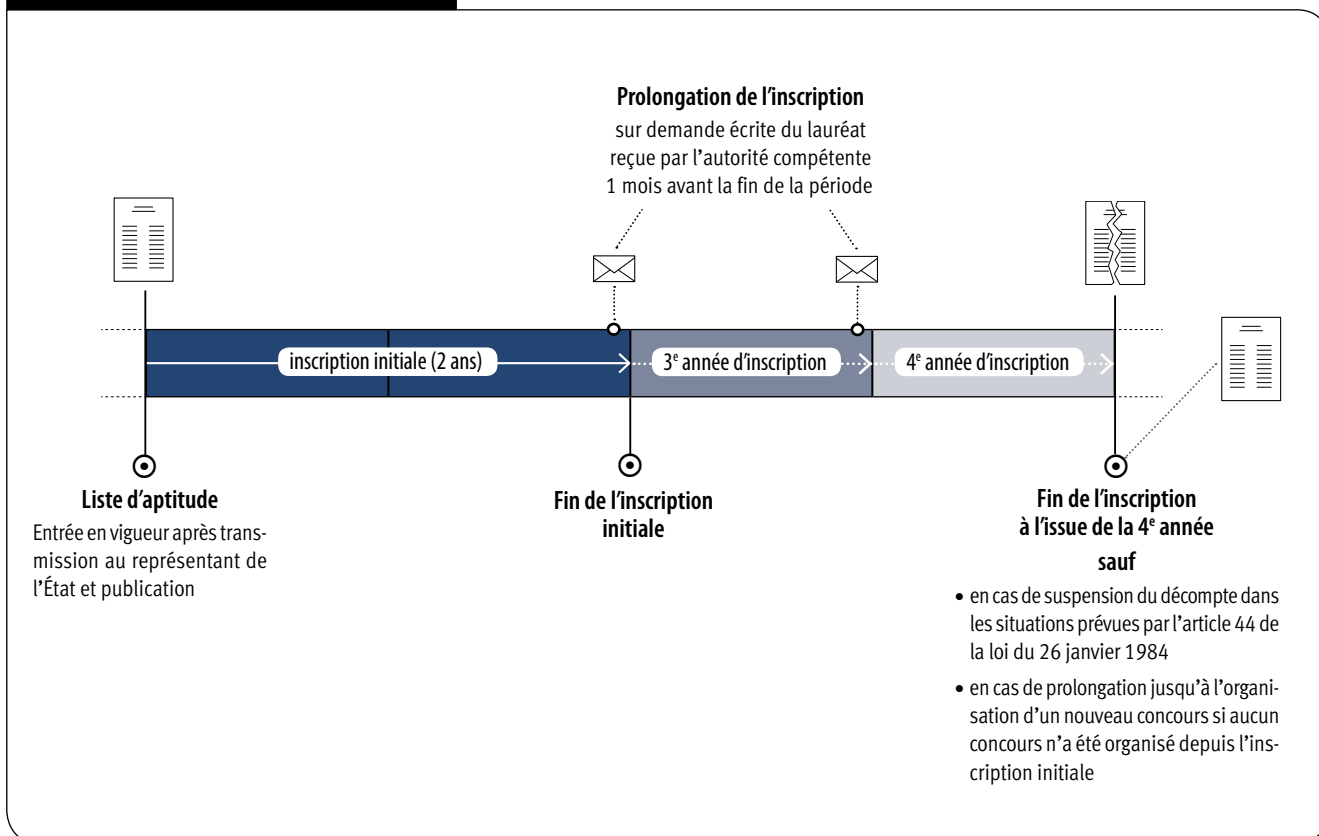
**Prolongation de l'inscription**
sur demande écrite du lauréat reçue par l'autorité compétente 1 mois avant la fin de la période

inscription initiale (2 ans)

3$^{e}$ année d'inscription

4$^{e}$ année d'inscription

**Liste d'aptitude**
Entrée en vigueur après transmission au représentant de l'État et publication

**Fin de l'inscription initiale**

**Fin de l'inscription à l'issue de la 4$^{e}$ année**

**sauf**

• en cas de suspension du décompte dans les situations prévues par l'article 44 de la loi du 26 janvier 1984

• en cas de prolongation jusqu'à l'organisation d'un nouveau concours si aucun concours n'a été organisé depuis l'inscription initiale